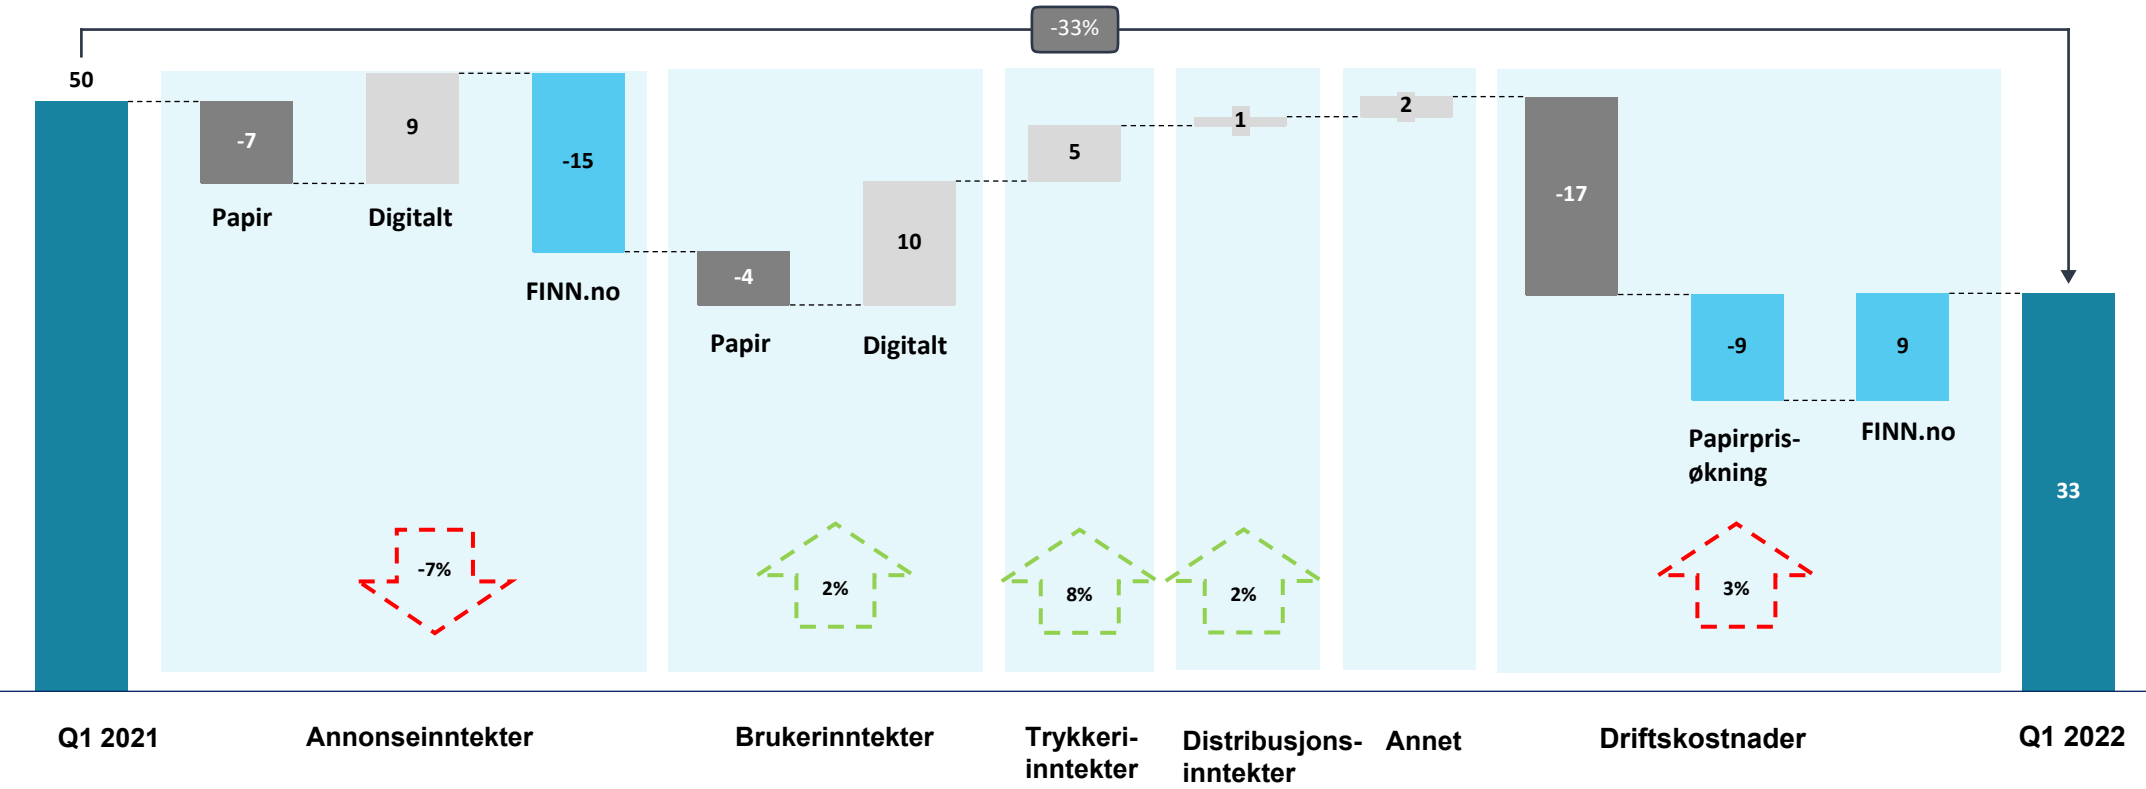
-33%

50

-7

Papir

9

Digitalt

-15

FINN.no

-4

Papir

10

Digitalt

5

1

2

-17

-9

Papirprisøkning

9

FINN.no

33

-7%

2%

8%

2%

3%

Q1 2021

Annonseinntekter

Brukerinntekter

Trykkeriinntekter

Distribusjonsinntekter

Annet

Driftskostnader

Q1 2022